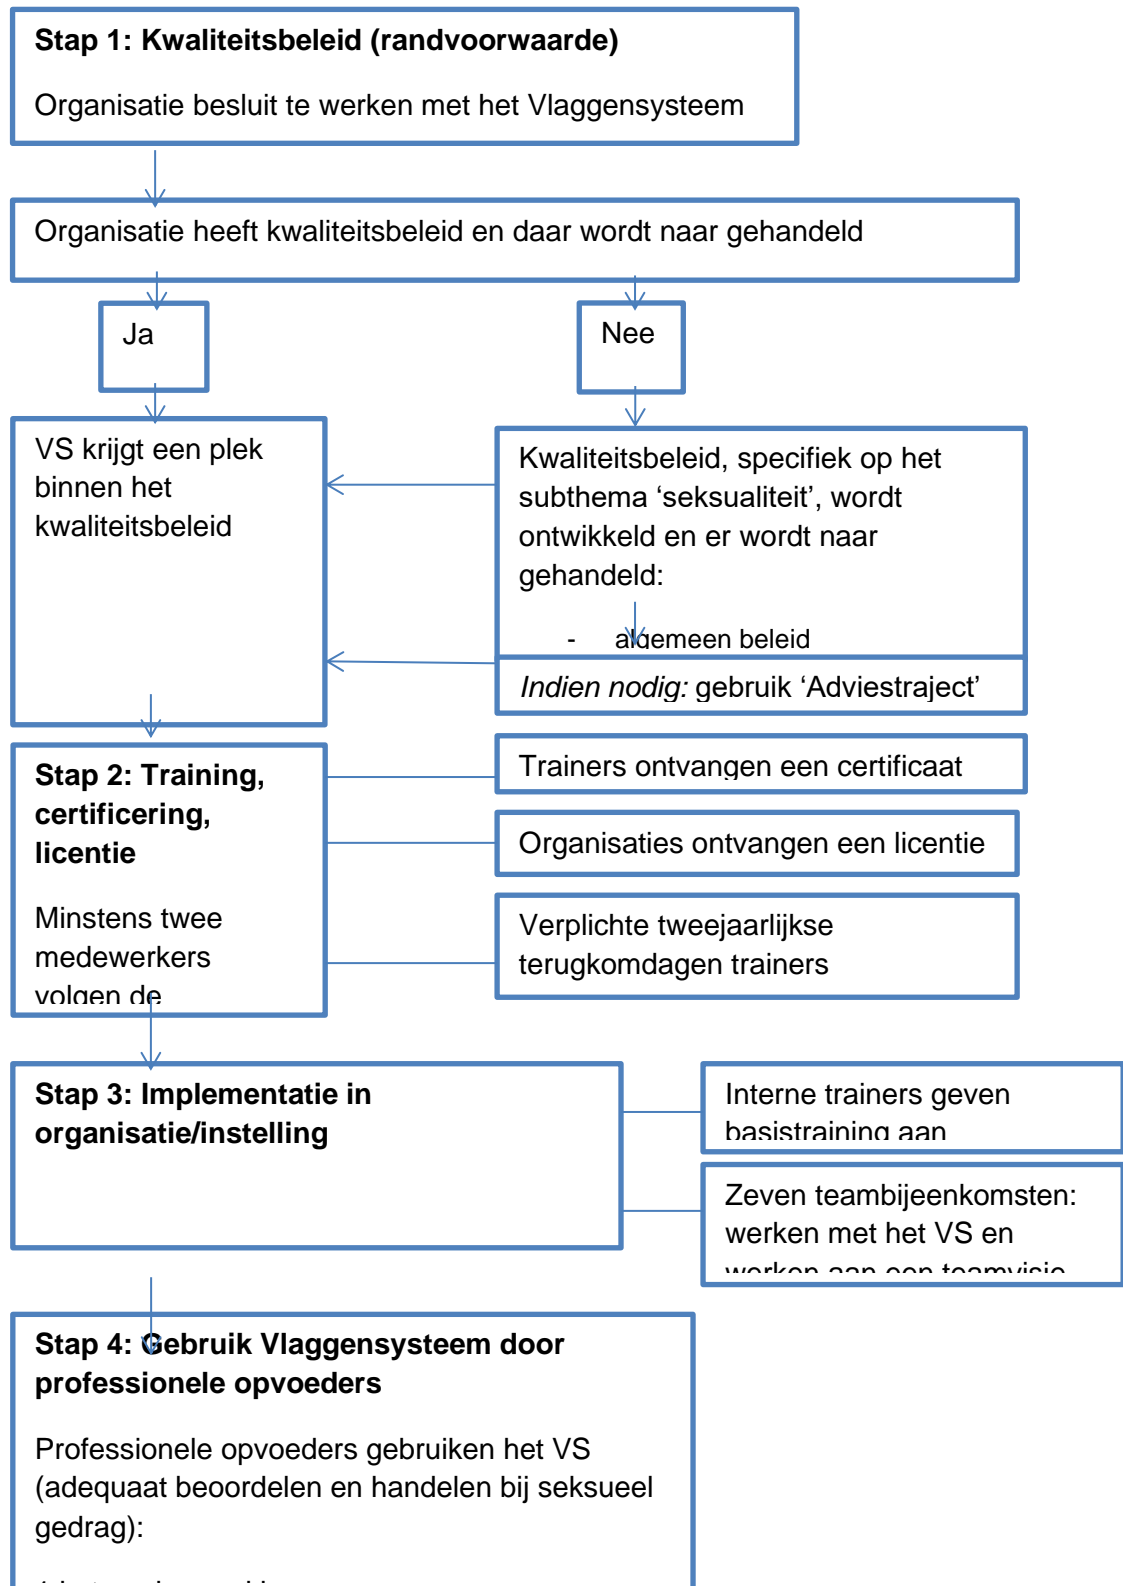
Stap 1: Kwaliteitsbeleid (randvoorwaarde)

Organisatie besluit te werken met het Vlaggensysteem

Organisatie heeft kwaliteitsbeleid en daar wordt naar gehandeld

Ja

Nee

VS krijgt een plek binnen het kwaliteitsbeleid

Kwaliteitsbeleid, specifiek op het subthema ‘seksualiteit’, wordt ontwikkeld en er wordt naar gehandeld:

- algemeen beleid

*Indien nodig:* gebruik ‘Adviestraject’

Stap 2: Training, certificering, licentie

Minstens twee medewerkers volgen de

Trainers ontvangen een certificaat

Organisaties ontvangen een licentie

Verplichte tweejaarlijkse terugkomdagen trainers

Stap 3: Implementatie in organisatie/instelling

Interne trainers geven basistraining aan

Zeven teambijeenkomsten: werken met het VS en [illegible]

Stap 4: Gebruik Vlaggensysteem door professionele opvoeders

Professionele opvoeders gebruiken het VS (adequaat beoordelen en handelen bij seksueel gedrag):

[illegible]